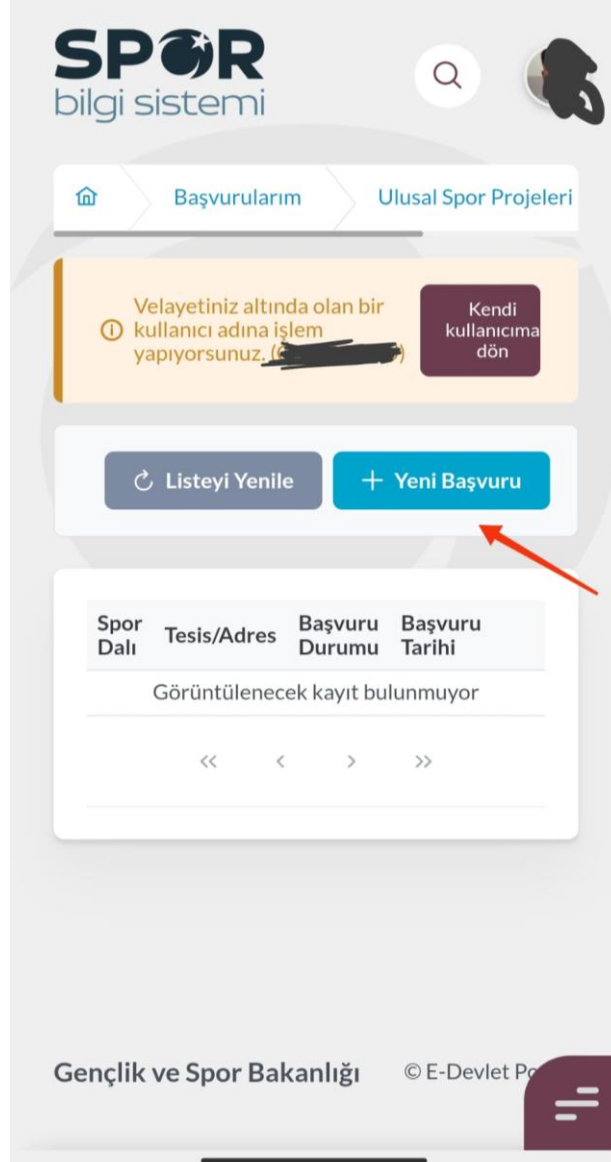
SPOR
bilgi sistemi

Başvurularım
Ulusal Spor Projeleri

Velayetiniz altında olan bir kullanıcı adına işlem yapıyorsunuz. ([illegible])

Kendi kullanıcıma dön

Listeyi Yenile
+ Yeni Başvuru

| Spor Dalı | Tesis/Adres | Başvuru Durumu | Başvuru Tarihi |
|---|---|---|---|
| Görüntülenecek kayıt bulunmuyor | | | |

<< < > >>

Gençlik ve Spor Bakanlığı
© E-Devlet P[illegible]